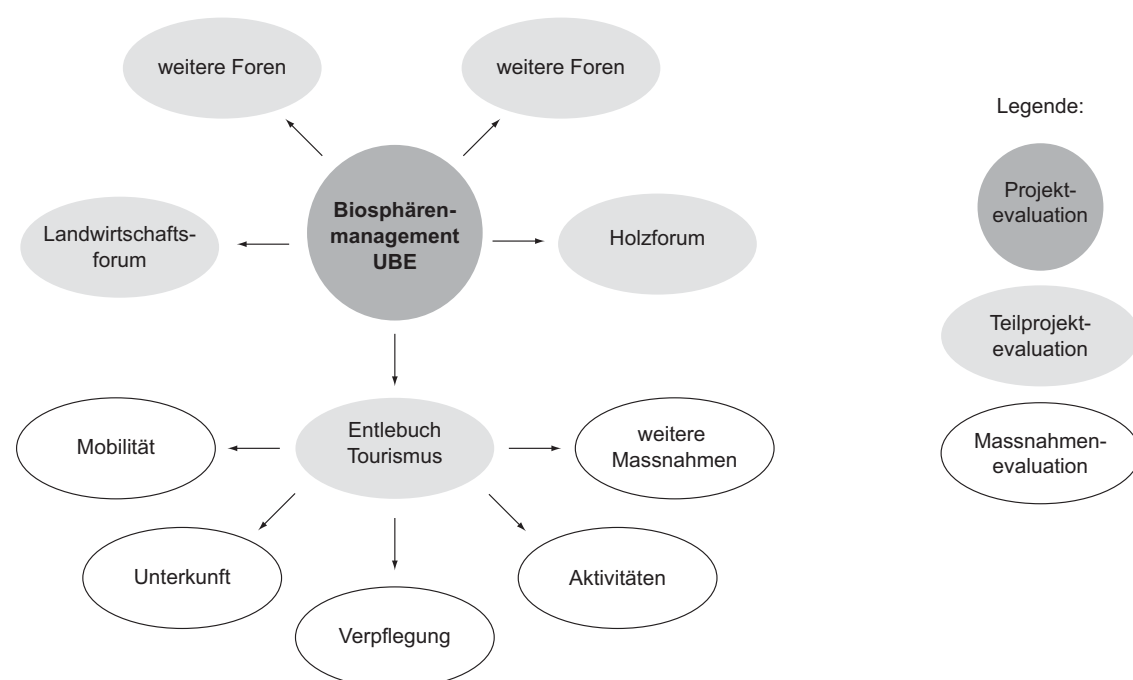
weitere Foren

weitere Foren

Legende:

Landwirtschaftsforum

Biosphärenmanagement UBE

Holzforum

Projektevaluation

Teilprojektevaluation

Mobilität

Entlebuch Tourismus

weitere Massnahmen

Massnahmenevaluation

Unterkunft

Aktivitäten

Verpflegung